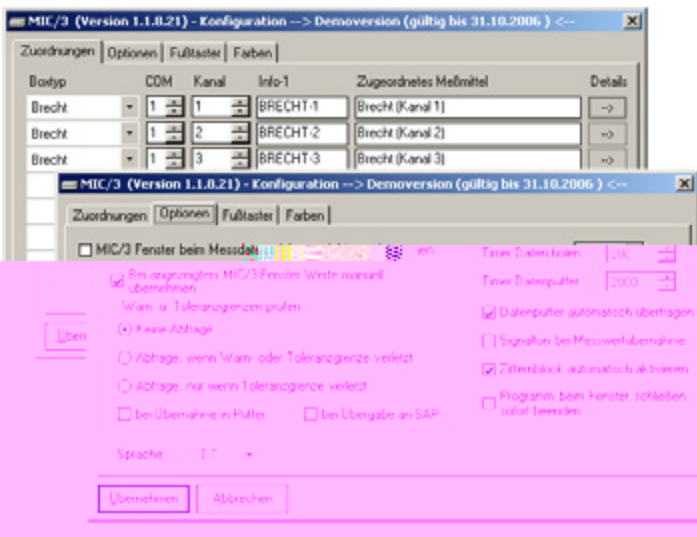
MIC/3 (Version 1.1.8.21) - Konfiguration --> Demoversion (gültig bis 31.10.2006 ) <--

Zuordnungen | Optionen | Fußtaster | Farben

| Boxtyp | COM | Kanal | Info-1 | Zugeordnetes Meßmittel | Details |
|---|---|---|---|---|---|
| Brecht | 1 | 1 | BRECHT-1 | Brecht (Kanal 1) | --> |
| Brecht | 1 | 2 | BRECHT-2 | Brecht (Kanal 2) | --> |
| Brecht | 1 | 3 | BRECHT-3 | Brecht (Kanal 3) | --> |

Über

MIC/3 (Version 1.1.8.21) - Konfiguration --> Demoversion (gültig bis 31.10.2006 ) <--

Zuordnungen | Optionen | Fußtaster | Farben

MIC/3 Fenster beim Messdat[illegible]

Bei angezeigtem MIC/3 Fenster Werte manuell übernehmen

Warn- u. Toleranzgrenzen prüfen

Keine Abfrage

Abfrage, wenn Warn- oder Toleranzgrenze verletzt

Abfrage, nur wenn Toleranzgrenze verletzt

bei Übernahme in Puffer

bei Übergabe an SAP

Sprache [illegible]

Timer Daten holen 200

Timer Datenpuffer 2000

Datenpuffer automatisch übertragen

Signalton bei Messwertübernahme

Ziffernblock automatisch aktivieren

Programm beim Fenster schließen sofort beenden

Übernehmen

Abbrechen